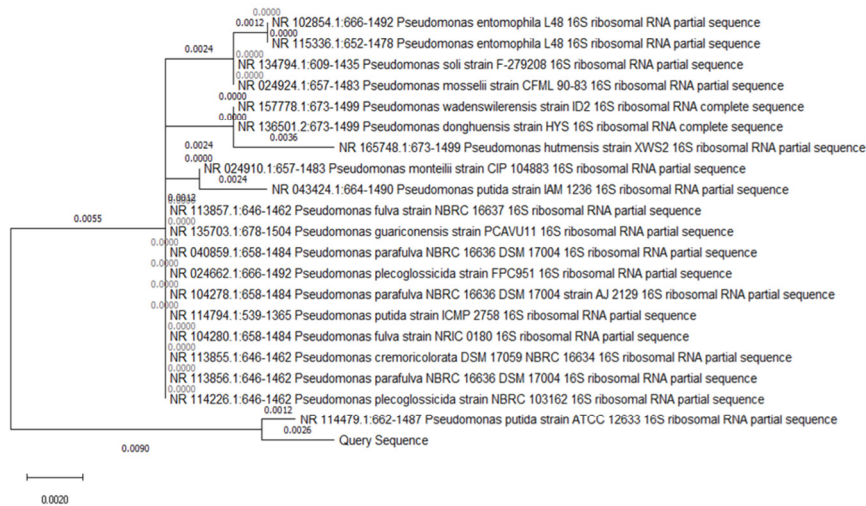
0.0000
0.0012
NR 102854.1:666-1492 Pseudomonas entomophila L48 16S ribosomal RNA partial sequence
0.0000
NR 115336.1:652-1478 Pseudomonas entomophila L48 16S ribosomal RNA partial sequence
0.0024
0.0000
NR 134794.1:609-1435 Pseudomonas soli strain F-279208 16S ribosomal RNA partial sequence
NR 024924.1:657-1483 Pseudomonas mosselii strain CFML 90-83 16S ribosomal RNA partial sequence
0.0000
NR 157778.1:673-1499 Pseudomonas wadenswilerensis strain ID2 16S ribosomal RNA complete sequence
0.0000
NR 136501.2:673-1499 Pseudomonas donghuensis strain HYS 16S ribosomal RNA complete sequence
0.0036
NR 165748.1:673-1499 Pseudomonas hutmensis strain XWS2 16S ribosomal RNA partial sequence
0.0024
0.0000
NR 024910.1:657-1483 Pseudomonas monteilii strain CIP 104883 16S ribosomal RNA partial sequence
0.0024
NR 043424.1:664-1490 Pseudomonas putida strain IAM 1236 16S ribosomal RNA partial sequence
0.0012
0.0055
NR 113857.1:646-1462 Pseudomonas fulva strain NBRC 16637 16S ribosomal RNA partial sequence
NR 135703.1:678-1504 Pseudomonas guariconensis strain PCAVU11 16S ribosomal RNA partial sequence
0.0000
NR 040859.1:658-1484 Pseudomonas parafulva NBRC 16636 DSM 17004 16S ribosomal RNA partial sequence
0.0000
NR 024662.1:666-1492 Pseudomonas plecoglossicida strain FPC951 16S ribosomal RNA partial sequence
0.0000
NR 104278.1:658-1484 Pseudomonas parafulva NBRC 16636 DSM 17004 strain AJ 2129 16S ribosomal RNA partial sequence
0.0000
NR 114794.1:539-1365 Pseudomonas putida strain ICMP 2758 16S ribosomal RNA partial sequence
0.0000
NR 104280.1:658-1484 Pseudomonas fulva strain NRIC 0180 16S ribosomal RNA partial sequence
0.0000
NR 113855.1:646-1462 Pseudomonas cremoricolorata DSM 17059 NBRC 16634 16S ribosomal RNA partial sequence
0.0000
NR 113856.1:646-1462 Pseudomonas parafulva NBRC 16636 DSM 17004 16S ribosomal RNA partial sequence
0.0000
NR 114226.1:646-1462 Pseudomonas plecoglossicida strain NBRC 103162 16S ribosomal RNA partial sequence
0.0012
NR 114479.1:662-1487 Pseudomonas putida strain ATCC 12633 16S ribosomal RNA partial sequence
0.0026
Query Sequence
0.0090

0.0020